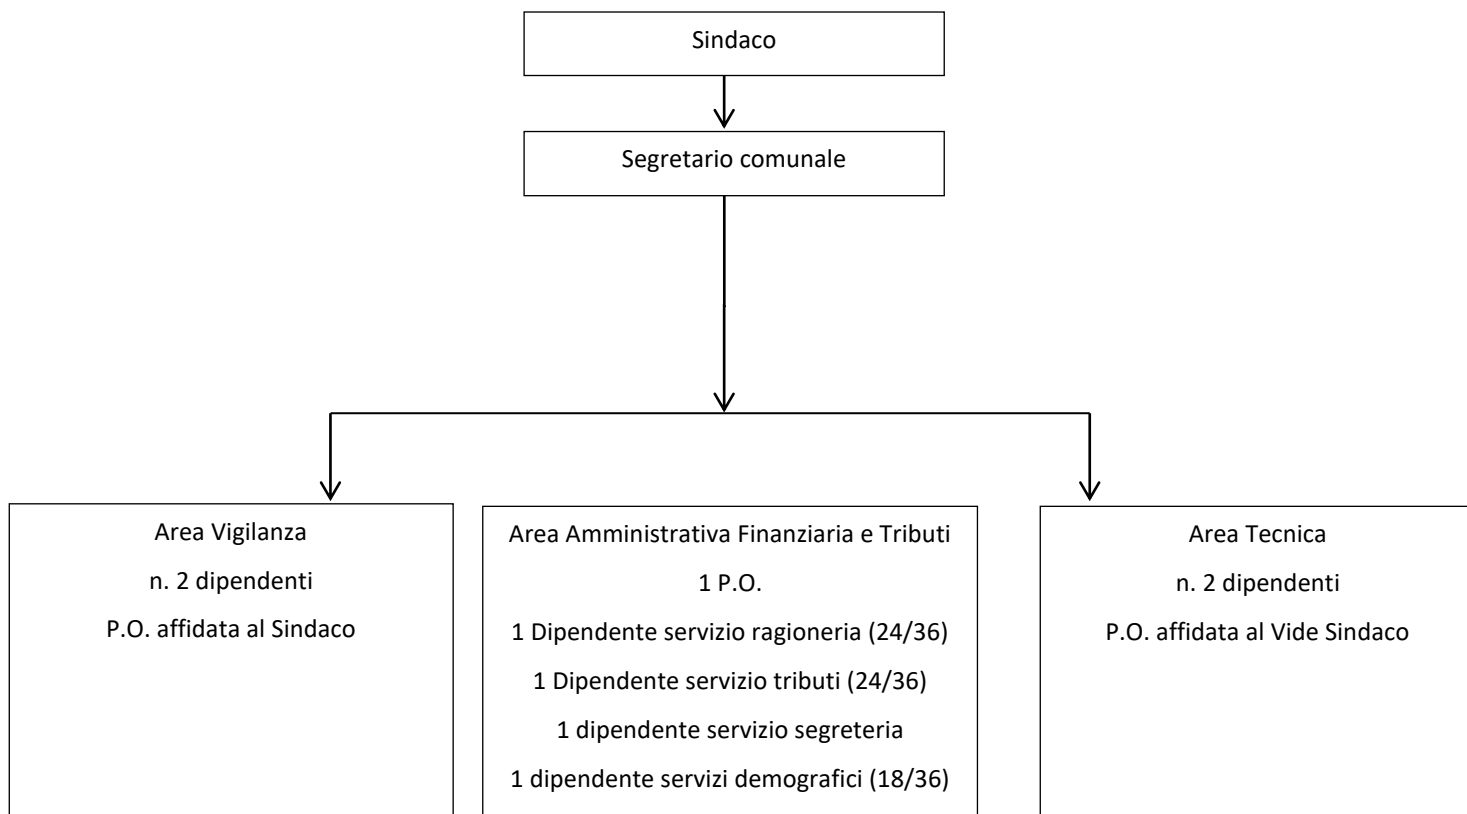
Sindaco

Segretario comunale

Area Vigilanza
n. 2 dipendenti
P.O. affidata al Sindaco

Area Amministrativa Finanziaria e Tributi
1 P.O.
1 Dipendente servizio ragioneria (24/36)
1 Dipendente servizio tributi (24/36)
1 dipendente servizio segreteria
1 dipendente servizi demografici (18/36)

Area Tecnica
n. 2 dipendenti
P.O. affidata al Vide Sindaco